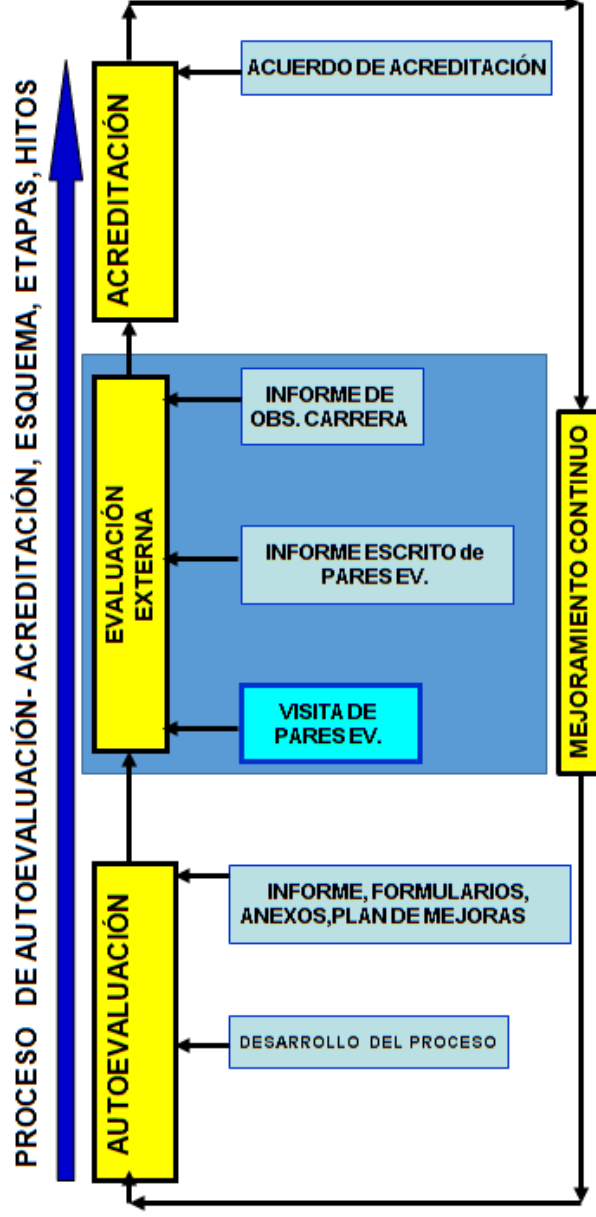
PROCESO DE AUTOEVALUACIÓN- ACREDITACIÓN, ESQUEMA, ETAPAS, HITOS

ACREDITACIÓN

ACUERDO DE ACREDITACIÓN

EVALUACIÓN EXTERNA

INFORME DE OBS. CARRERA

INFORME ESCRITO de PARES EV.

VISITA DE PARES EV.

AUTOEVALUACIÓN

INFORME, FORMULARIOS, ANEXOS,PLAN DE MEJORAS

DESARROLLO DEL PROCESO

MEJORAMIENTO CONTINUO